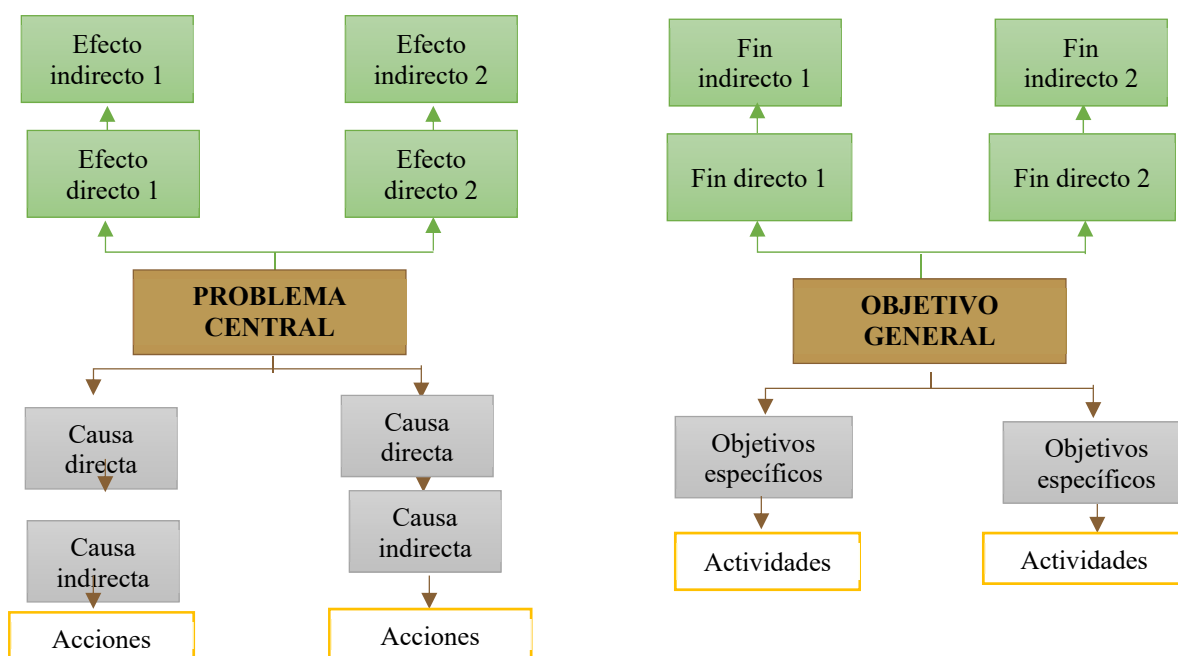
Efecto indirecto 1

Efecto indirecto 2

Efecto directo 1

Efecto directo 2

PROBLEMA CENTRAL

Causa directa

Causa directa

Causa indirecta

Causa indirecta

Acciones

Acciones

Fin indirecto 1

Fin indirecto 2

Fin directo 1

Fin directo 2

OBJETIVO GENERAL

Objetivos específicos

Objetivos específicos

Actividades

Actividades